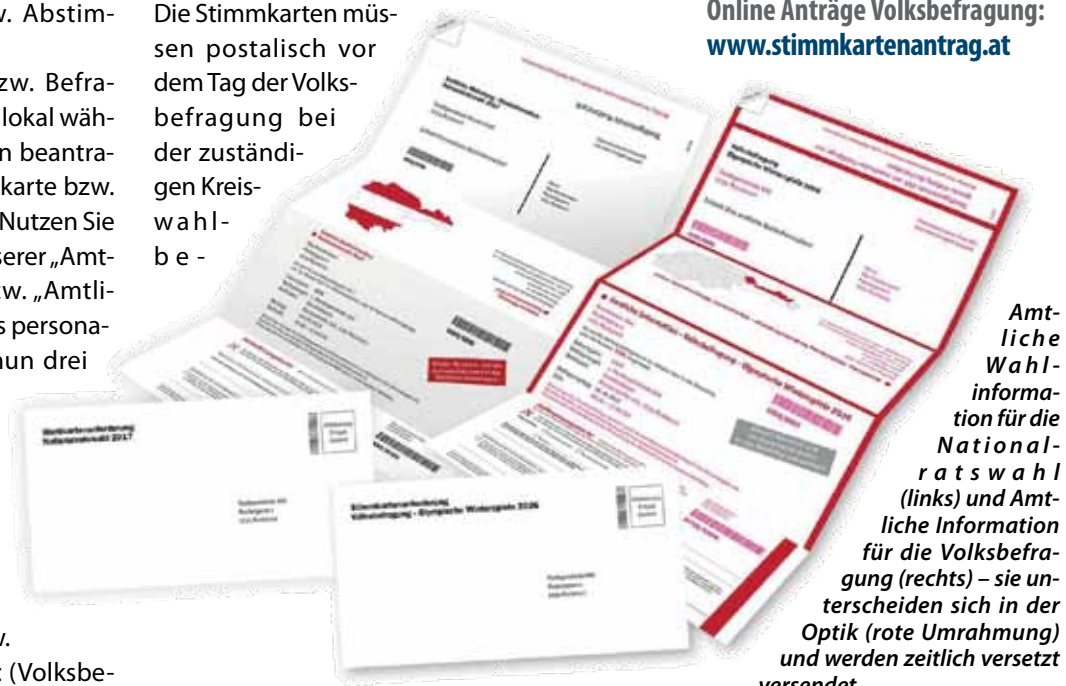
w. Abstim-

zw. Befra- lokal wäh- n beantra- karte bzw. Nutzen Sie serer „Amt- w. „Amtli- s persona- nun drei

w.
(Volksbe-

Die Stimmkarten müssen postalisch vor dem Tag der Volksbefragung bei der zuständigen Kreiswahlbe-

Online Anträge Volksbefragung:
www.stimmkartenantrag.at

Amtliche Wahlinformation für die Nationalratswahl (links) und Amtliche Information für die Volksbefragung (rechts) – sie unterscheiden sich in der Optik (rote Umrahmung) und werden zeitlich versetzt versendet.